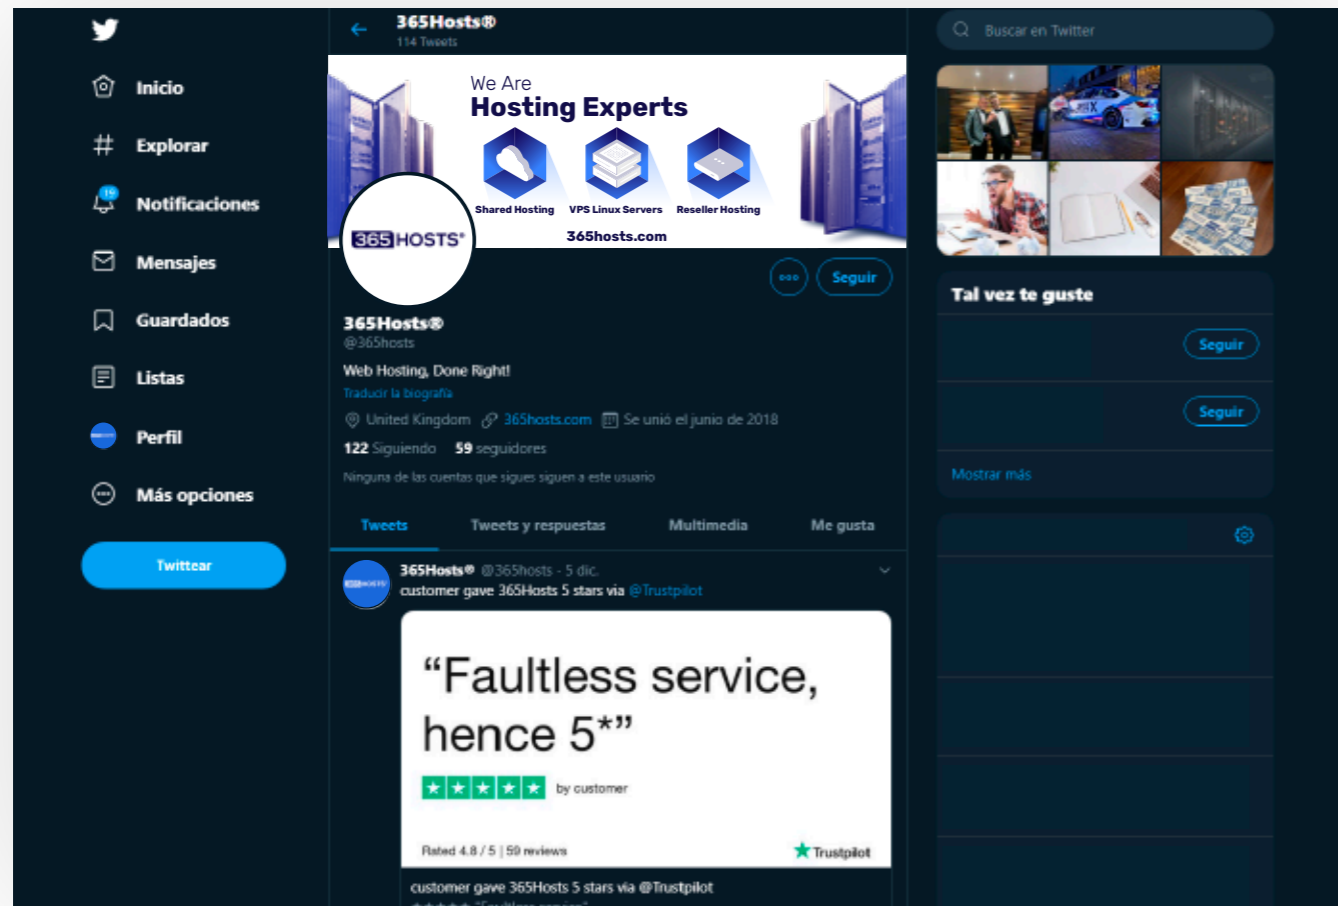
Inicio

Explorar

19

Notificaciones

Mensajes

Guardados

Listas

Perfil

Más opciones

Twittear

365Hosts®
114 Tweets

We Are
Hosting Experts

Shared Hosting
VPS Linux Servers
Reseller Hosting

365hosts.com

365HOSTS®

Seguir

365Hosts®
@365hosts

Web Hosting, Done Right!

Traducir la biografía

United Kingdom 365hosts.com Se unió el junio de 2018

122 Siguiendo 59 seguidores

Ninguna de las cuentas que sigues siguen a este usuario

Tweets
Tweets y respuestas
Multimedia
Me gusta

365Hosts® @365hosts · 5 dic.
customer gave 365Hosts 5 stars via @Trustpilot

“Faultless service, hence 5*”

by customer

Rated 4.8 / 5 | 59 reviews

Trustpilot

customer gave 365Hosts 5 stars via @Trustpilot

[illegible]

Buscar en Twitter

Tal vez te guste

Seguir

Seguir

Mostrar más